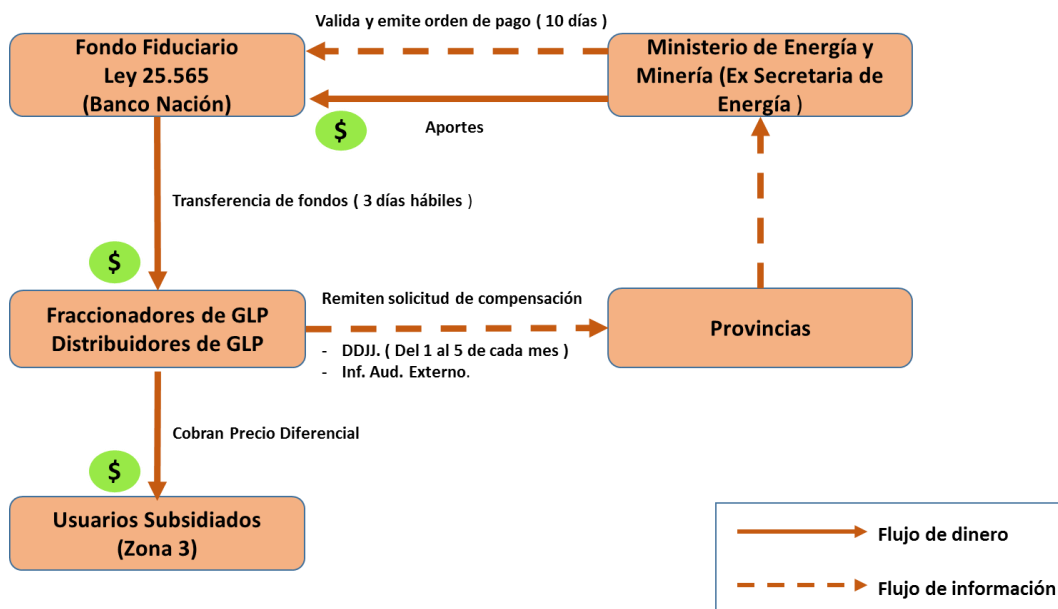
Valida y emite orden de pago ( 10 días )

Fondo Fiduciario
Ley 25.565
(Banco Nación)

Ministerio de Energía y Minería (Ex Secretaria de Energía )

$

Aportes

Transferencia de fondos ( 3 días hábiles )

$

Fraccionadores de GLP
Distribuidores de GLP

Remiten solicitud de compensación

- DDJJ. ( Del 1 al 5 de cada mes )
- Inf. Aud. Externo.

Provincias

Cobran Precio Diferencial

$

Usuarios Subsidiados
(Zona 3)

Flujo de dinero

Flujo de información